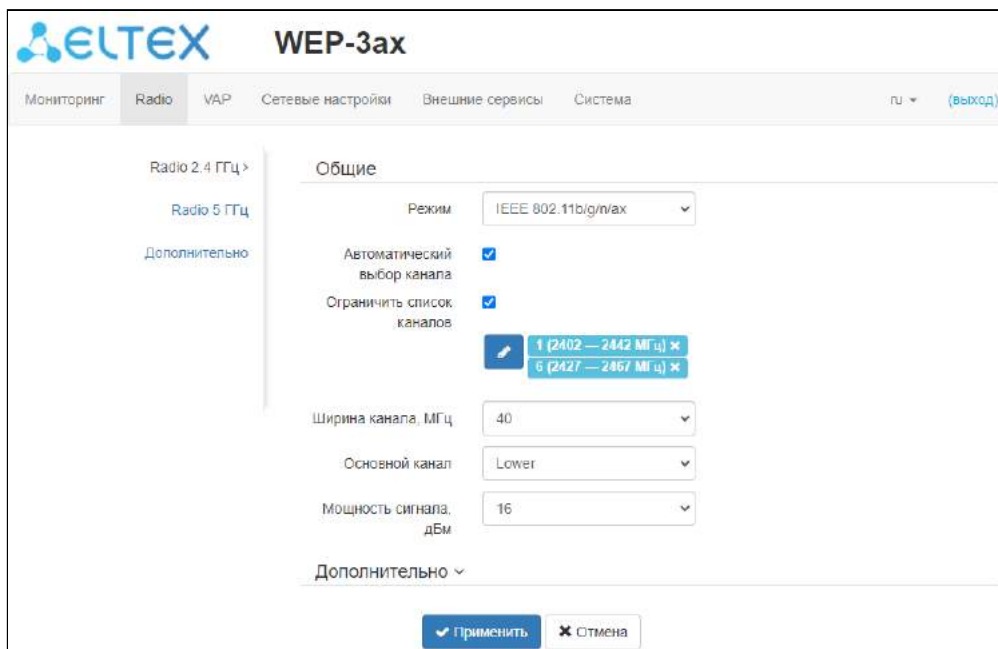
ELTEX WEP-3ax

Мониторинг Radio VAP Сетевые настройки Внешние сервисы Система ru (выход)

Radio 2.4 ГГц >
Radio 5 ГГц
Дополнительно

Общие

Режим IEEE 802.11b/g/n/ax

Автоматический выбор канала

Ограничить список каналов

1 (2402 — 2442 МГц) ×
6 (2427 — 2467 МГц) ×

Ширина канала, МГц 40

Основной канал Lower

Мощность сигнала, дБм 16

Дополнительно

Применить Отмена